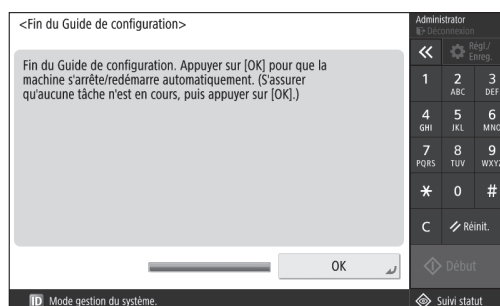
<Fin du Guide de configuration>

Fin du Guide de configuration. Appuyer sur [OK] pour que la machine s'arrête/redémarre automatiquement. (S'assurer qu'aucune tâche n'est en cours, puis appuyer sur [OK].)

OK

Administrator
Déconnexion

«

Régl./Enreg.

1
2 ABC
3 DEF
4 GHI
5 JKL
6 MNO
7 PQRS
8 TUV
9 WXYZ
*
0
#
C
Réinit.

Début

ID Mode gestion du système.

Suivi statut